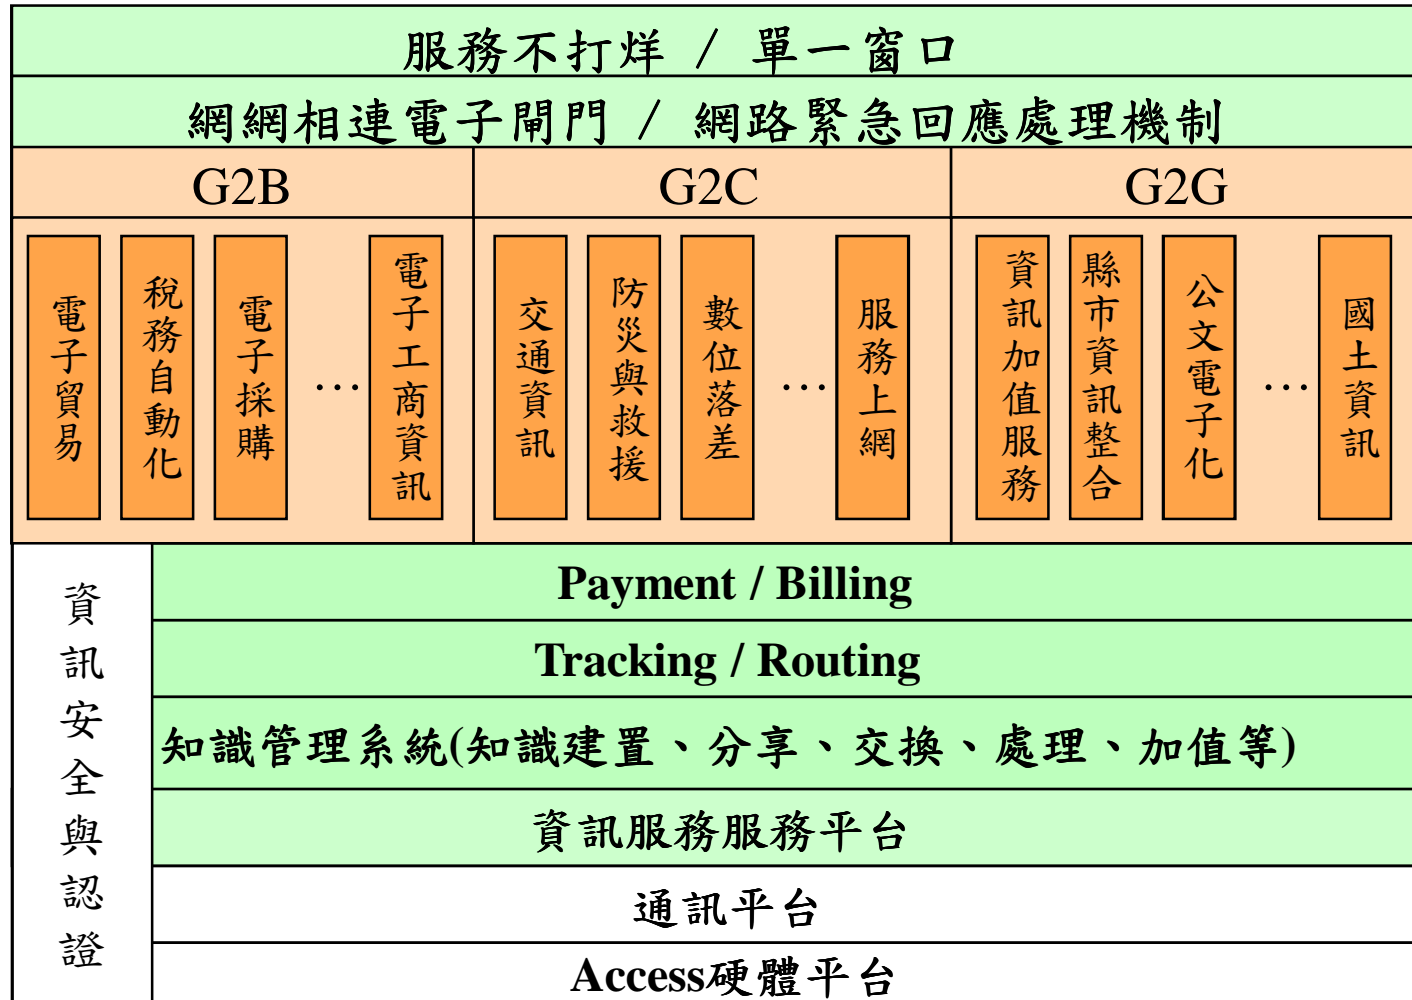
服務不打烊 / 單一窗口

網網相連電子閘門 / 網路緊急回應處理機制

| G2B | G2C | G2G |
|---|---|---|
| 電子貿易 | 交通資訊 | 資訊加值服務 |
| 稅務自動化 | 防災與救援 | 縣市資訊整合 |
| 電子採購 | 數位落差 | 公文電子化 |
| … | … | … |
| 電子工商資訊 | 服務上網 | 國土資訊 |

資訊安全與認證

Payment / Billing

Tracking / Routing

知識管理系統(知識建置、分享、交換、處理、加值等)

資訊服務服務平台

通訊平台

Access硬體平台